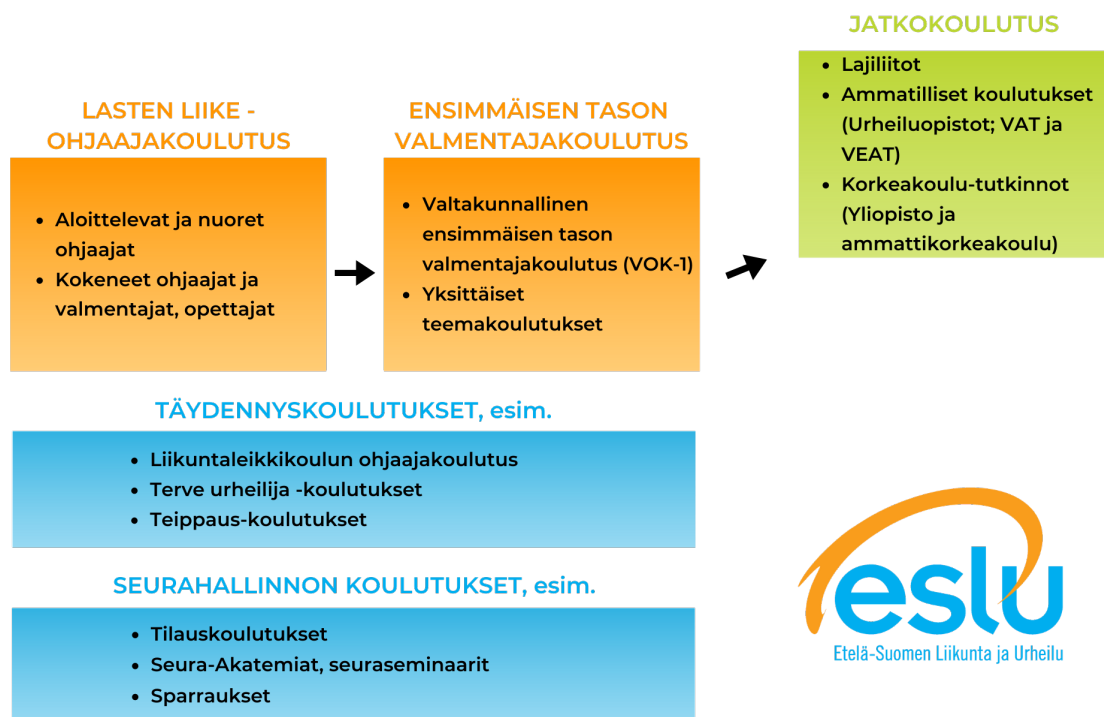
JATKOKOULUTUS

- Lajiliitot
- Ammatilliset koulutukset (Urheiluopistot; VAT ja VEAT)
- Korkeakoulu-tutkinnot (Yliopisto ja ammattikorkeakoulu)

LASTEN LIIKE - OHJAAJAKOULUTUS

- Aloittelevat ja nuoret ohjaajat
- Kokeneet ohjaajat ja valmentajat, opettajat

ENSIMMÄISEN TASON VALMENTAJAKOULUTUS

- Valtakunnallinen ensimmäisen tason valmentajakoulutus (VOK-1)
- Yksittäiset teemakoulutukset

TÄYDENNYSKOULUTUKSET, esim.

- Liikuntaleikkikoulun ohjaajakoulutus
- Terve urheilija -koulutukset
- Teippaus-koulutukset

SEURAHALLINNON KOULUTUKSET, esim.

- Tilauskoulutukset
- Seura-Akatemiat, seuraseminaarit
- Sparraukset

eslu
Etelä-Suomen Liikunta ja Urheilu